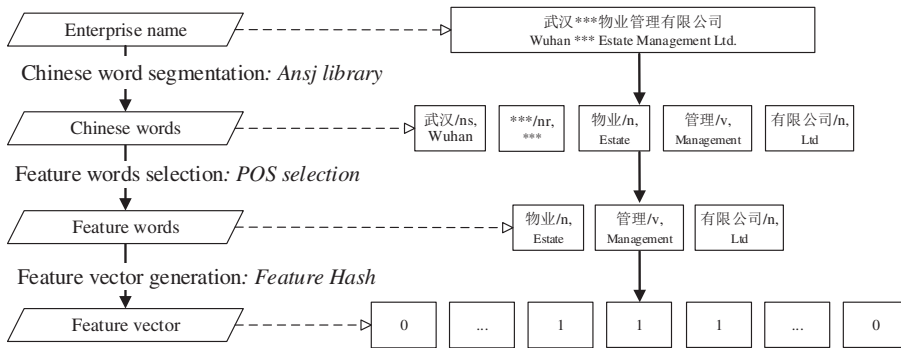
Enterprise name

武汉***物业管理有限公司
Wuhan *** Estate Management Ltd.

Chinese word segmentation: *Ansj library*

Chinese words

武汉/ns, Wuhan

***/nr, ***

物业/n, Estate

管理/v, Management

有限公司/n, Ltd

Feature words selection: *POS selection*

Feature words

物业/n, Estate

管理/v, Management

有限公司/n, Ltd

Feature vector generation: *Feature Hash*

Feature vector

| 0 | ... | 1 | 1 | 1 | ... | 0 |
|---|---|---|---|---|---|---|